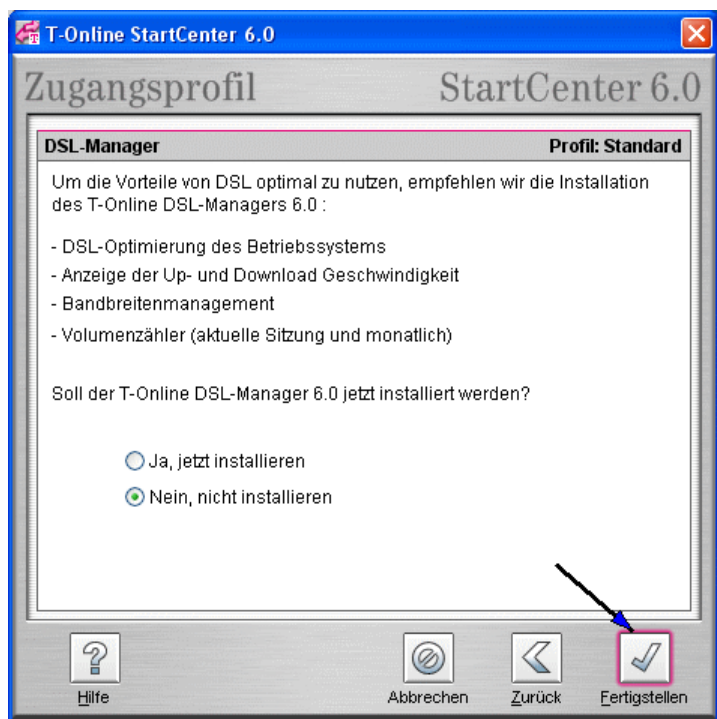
T-Online StartCenter 6.0

Zugangsprofil

StartCenter 6.0

DSL-Manager

Profil: Standard

Um die Vorteile von DSL optimal zu nutzen, empfehlen wir die Installation des T-Online DSL-Managers 6.0 :

- DSL-Optimierung des Betriebssystems
- Anzeige der Up- und Download Geschwindigkeit
- Bandbreitenmanagement
- Volumenzähler (aktuelle Sitzung und monatlich)

Soll der T-Online DSL-Manager 6.0 jetzt installiert werden?

Ja, jetzt installieren

Nein, nicht installieren

Hilfe

Abbrechen

Zurück

Fertigstellen